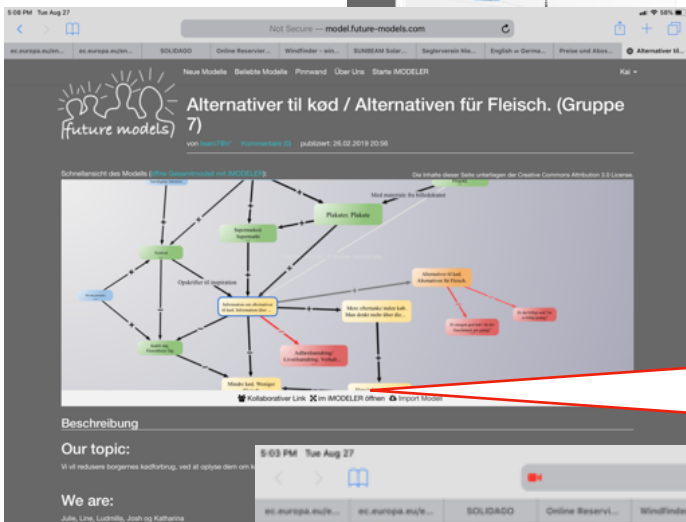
5:08 PM Tue Aug 27

58%

Not Secure — model.future-models.com

ec.europa.eu/en... | ec.europa.eu/en... | SOLIDAGO | Online Reservier... | Windfinder - win... | SUNBEAM Solar... | Seglerverein Nie... | English ↔ Germa... | Preise und Abos... | Alternativer til...

Neue Modelle Beliebte Modelle Pinnwand Über Uns Starte iMODELER

Kai

future models

Alternativer til kød / Alternativen für Fleisch. (Gruppe 7)

von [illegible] Kommentare (0) publiziert: 26.02.2019 20:56

Schnellansicht des Modells ([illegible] mit iMODELER):

Die Inhalte dieser Seite unterliegen der Creative Commons Attribution 3.0 License.

Plakater. Plakate

Med materiale fra kildedelen

Supermarked Supermarkt

Opskrifter til inspiration

Information om alternativer til kød. Information über...

Mere alternative tinker kan. Man denkt mehr über die...

Alternativer til kød. Alternativen für Fleisch.

Adfærdsændring/ Lebensänderung. Verhalt...

Mindre kød. Weniger Fleisch

Kollaborativer Link im iMODELER öffnen Import Model

Beschreibung

Our topic:

Vi vil reducere borgernes kødforbrug, ved at oplyse dem om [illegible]

We are:

Julie, Line, Ludmilla, Josh og Katharina

5:03 PM Tue Aug 27

ec.europa.eu/e... | ec.europa.eu/e... | SOLIDAGO | Online Reservi... | Windfinder